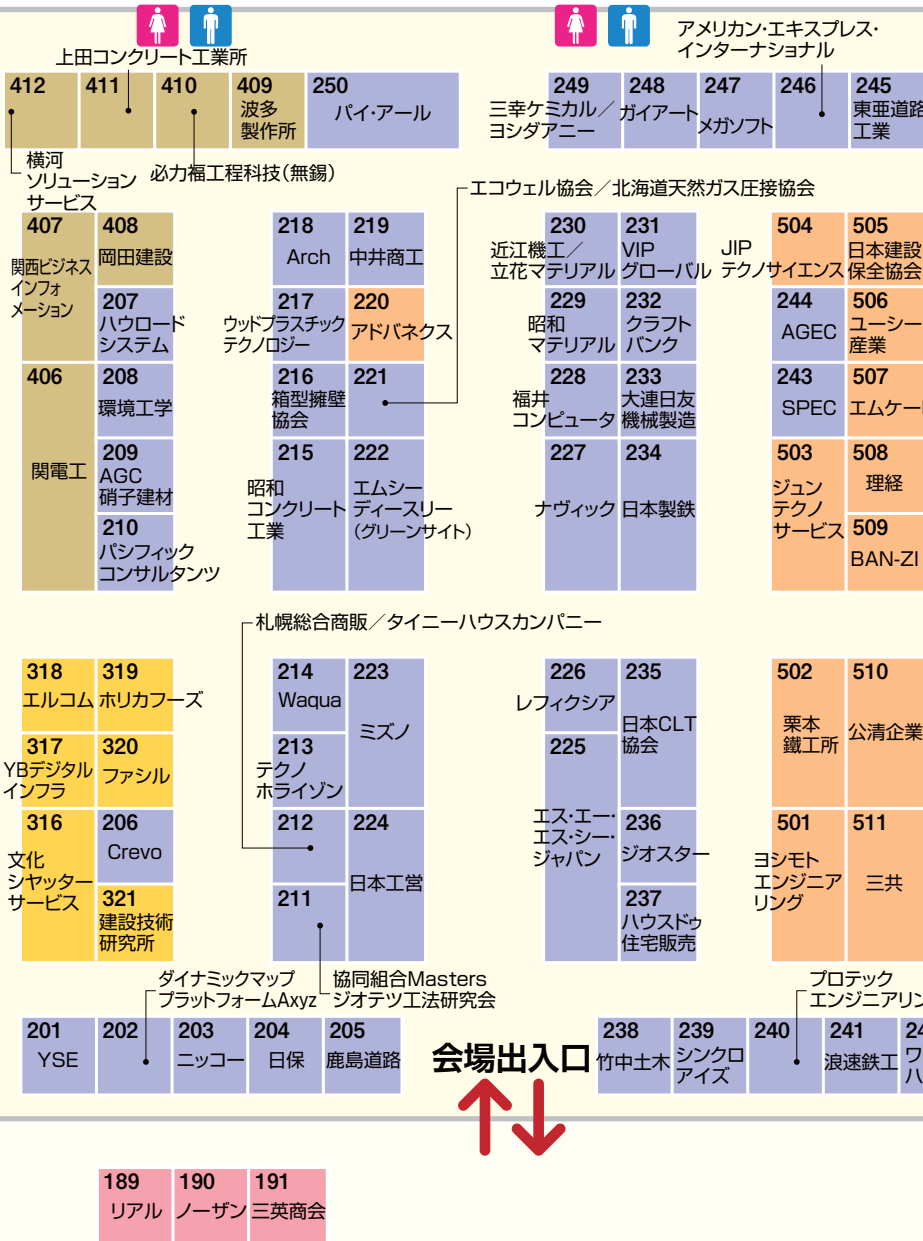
上田コンクリート工業所

アメリカン・エキスプレス・インターナショナル

412
411
410
409 波多製作所
250 パイ・アール
249 三幸ケミカル／ヨシダアニー
248 ガイアート
247 メガソフト
246
245 東亜道路工業

横河ソリューションサービス
必力福工程科技（無錫）
エコウェル協会／北海道天然ガス圧接協会

407 関西ビジネスインフォメーション
408 岡田建設
207 ハウロードシステム
406 関電工
208 環境工学
209 AGC硝子建材
210 パシフィックコンサルタンツ

218 Arch
219 中井商工
217 ウッドプラスチックテクノロジー
220 アドバネクス
216 箱型擁壁協会
221
215 昭和コンクリート工業
222 エムシーディースリー（グリーンサイト）

230 近江機工／立花マテリアル
231 VIPグローバル
229 昭和マテリアル
232 クラフトバンク
228 福井コンピュータ
233 大連日友機械製造
227 ナヴィック
234 日本製鉄

JIPテクノサイエンス
504
505 日本建設保全協会
244 AGEC
506 ユーシー産業
243 SPEC
507 エムケー
503 ジュンテクノサービス
508 理経
509 BAN-ZI

札幌総合商販／タイニーハウスカンパニー

318 エルコム
319 ホリカフーズ
317 YBデジタルインフラ
320 ファシル
316 文化シヤッターサービス
206 Crevo
321 建設技術研究所

214 Waqua
223 ミズノ
213 テクノホライゾン
212
224 日本工営
211

226 レフィクシア
235 日本CLT協会
225 エス・エー・エス・シー・ジャパン
236 ジオスター
237 ハウスドゥ住宅販売

502 栗本鐵工所
510 公清企業
501 ヨシモトエンジニアリング
511 三共

ダイナミックマッププラットフォームAxyz
協同組合Mastersジオテツ工法研究会
プロテックエンジニアリン

201 YSE
202
203 ニッコー
204 日保
205 鹿島道路
会場出入口
238 竹中土木
239 シンクロアイズ
240
241 浪速鉄工
24 ワハ

189 リアル
190 ノーザン
191 三英商会